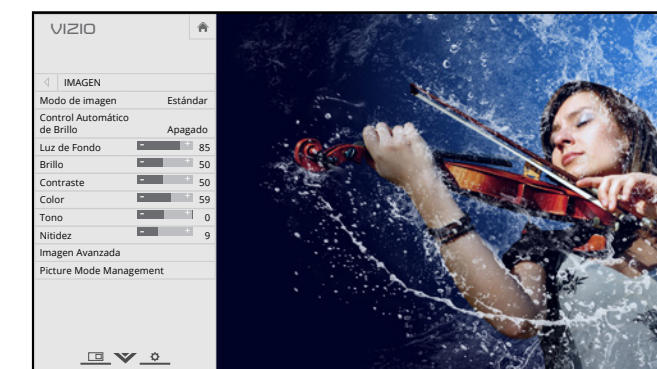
VIZIO

IMAGEN

Modo de imagen Estándar

Control Automático de Brillo Apagado

Luz de Fondo - + 85

Brillo - + 50

Contraste - + 50

Color - + 59

Tono - + 0

Nitidez - + 9

Imagen Avanzada

Picture Mode Management